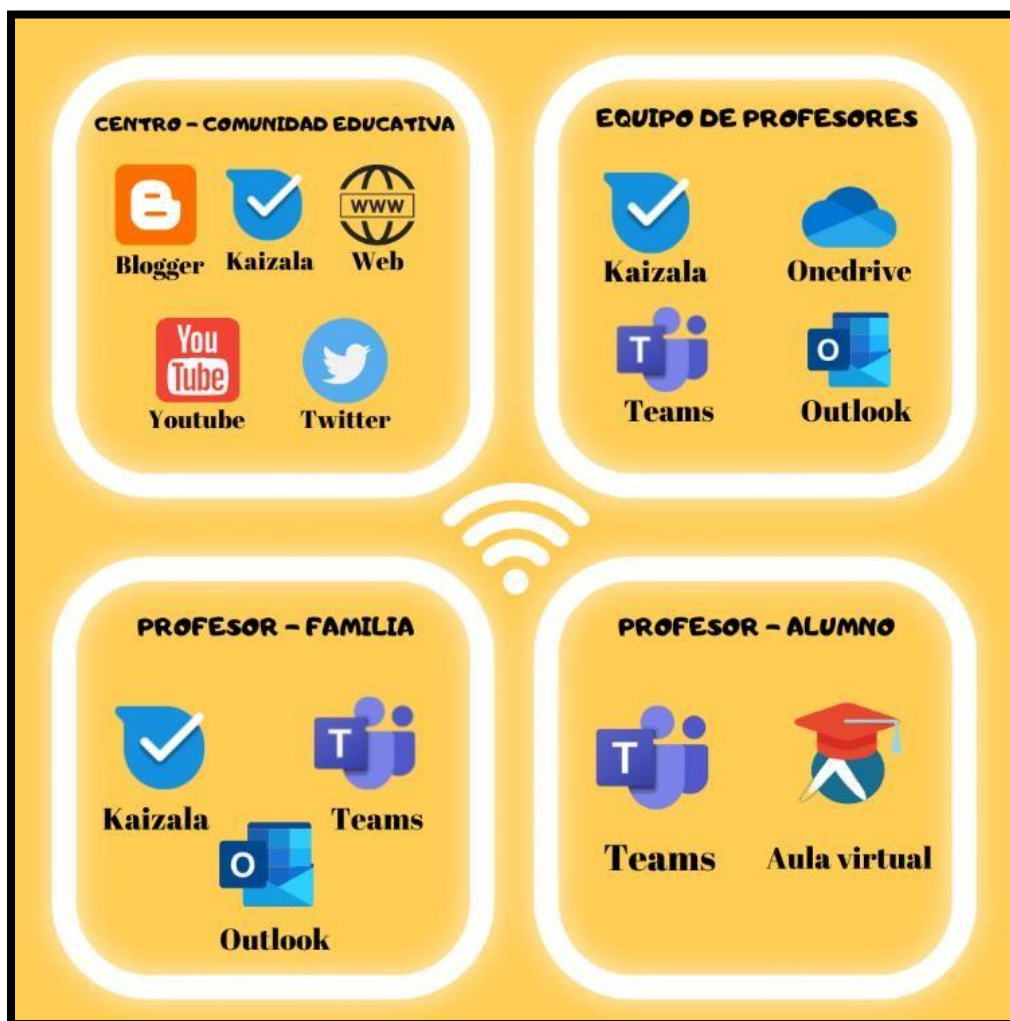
CENTRO – COMUNIDAD EDUCATIVA

WWW

Blogger Kaizala Web

You Tube

Youtube Twitter

EQUIPO DE PROFESORES

Kaizala Onedrive

T

Teams

O

Outlook

PROFESOR – FAMILIA

Kaizala

T

Teams

O

Outlook

PROFESOR – ALUMNO

T

Teams Aula virtual